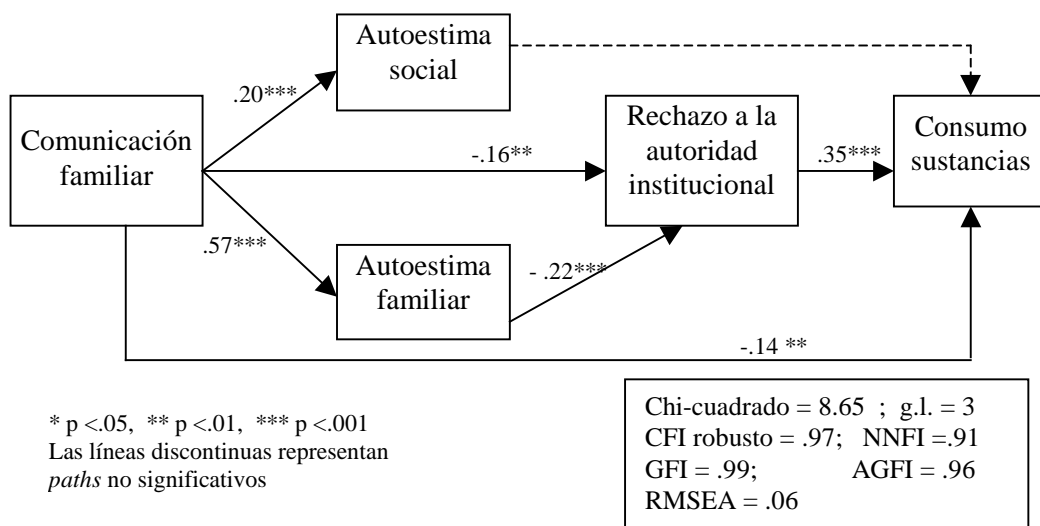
Autoestima social

.20***

Comunicación familiar

-.16**

Rechazo a la autoridad institucional

.35***

Consumo sustancias

.57***

Autoestima familiar

- .22***

-.14 **

* p <.05, ** p <.01, *** p <.001
Las líneas discontinuas representan *paths* no significativos

Chi-cuadrado = 8.65 ; g.l. = 3
CFI robusto = .97; NNFI =.91
GFI = .99; AGFI = .96
RMSEA = .06